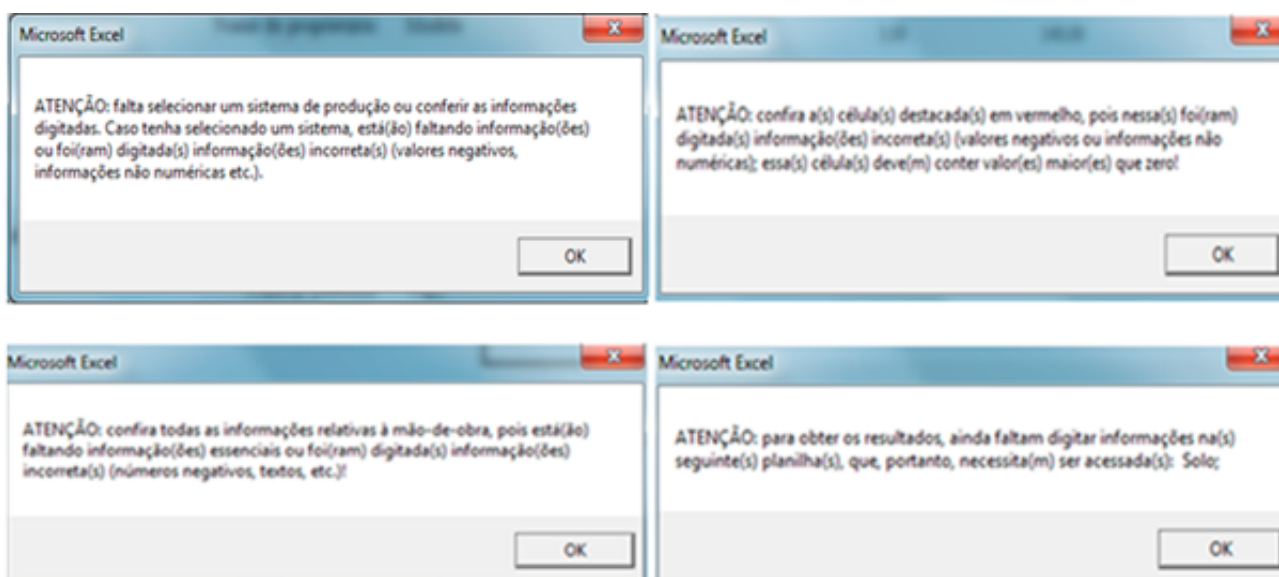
Microsoft Excel

ATENÇÃO: falta selecionar um sistema de produção ou conferir as informações digitadas. Caso tenha selecionado um sistema, está(ão) faltando informação(ões) ou foi(ram) digitada(s) informação(ões) incorreta(s) (valores negativos, informações não numéricas etc.).

OK

Microsoft Excel

ATENÇÃO: confira a(s) célula(s) destacada(s) em vermelho, pois nessa(s) foi(ram) digitada(s) informação(ões) incorreta(s) (valores negativos ou informações não numéricas); essa(s) célula(s) deve(m) conter valor(es) maior(es) que zero!

OK

Microsoft Excel

ATENÇÃO: confira todas as informações relativas à mão-de-obra, pois está(ão) faltando informação(ões) essenciais ou foi(ram) digitada(s) informação(ões) incorreta(s) (números negativos, textos, etc.)!

OK

Microsoft Excel

ATENÇÃO: para obter os resultados, ainda faltam digitar informações na(s) seguinte(s) planilha(s), que, portanto, necessita(m) ser acessada(s): Solo;

OK